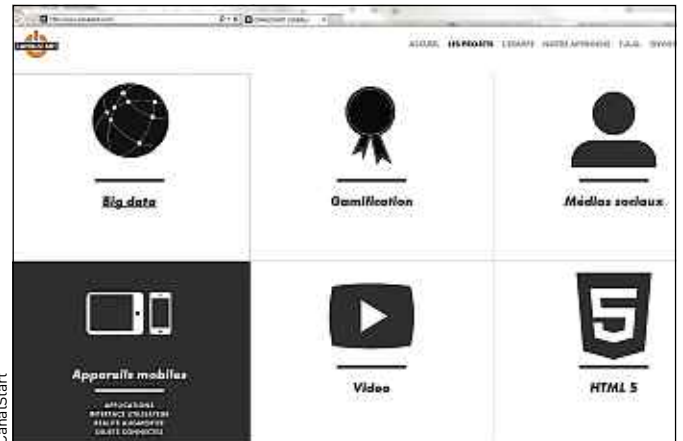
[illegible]

ACCUEIL LES PROJETS L'EQUIPE NOTRE APPROCHE F.A.Q. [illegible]

Big data

Gamification

Médias sociaux

Appareils mobiles

APPLICATIONS
INTERFACE UTILISATEUR
REALITE AUGMENTEE
OBJETS CONNECTES

Video

HTML 5

CanalStart